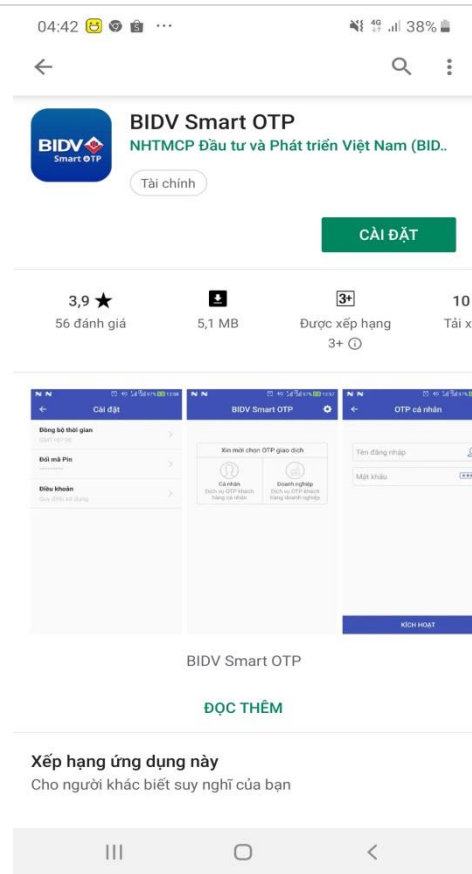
04:42 ··· 4G 38%

BIDV Smart OTP

BIDV Smart OTP
NHTMCP Đầu tư và Phát triển Việt Nam (BID..
Tài chính

CÀI ĐẶT

3,9 ★
56 đánh giá

5,1 MB

3+
Được xếp hạng 3+ ⓘ

10
Tải x

Cài đặt
Đồng bộ thời gian
Đổi mã Pin
Điều khoản

BIDV Smart OTP
Xin mời chọn OTP giao dịch
Cá nhân
Doanh nghiệp

OTP cá nhân
Tên đăng nhập
Mật khẩu
KÍCH HOẠT

BIDV Smart OTP

ĐỌC THÊM

Xếp hạng ứng dụng này
Cho người khác biết suy nghĩ của bạn